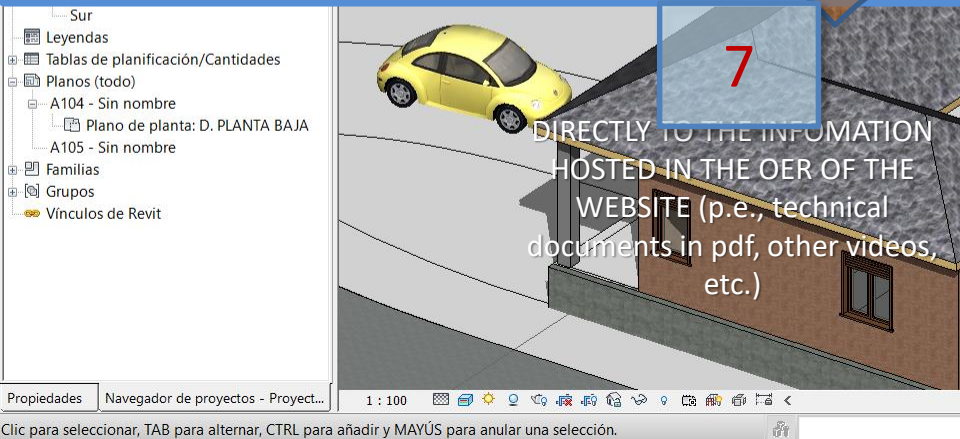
Sur
Leyendas
Tablas de planificación/Cantidades
Planos (todo)
A104 - Sin nombre
Plano de planta: D. PLANTA BAJA
A105 - Sin nombre
Familias
Grupos
Vínculos de Revit

7

DIRECTLY TO THE INFOMATION HOSTED IN THE OER OF THE WEBSITE (p.e., technical documents in pdf, other videos, etc.)

Propiedades
Navegador de proyectos - Proyect...
1 : 100
Clic para seleccionar, TAB para alternar, CTRL para añadir y MAYÚS para anular una selección.